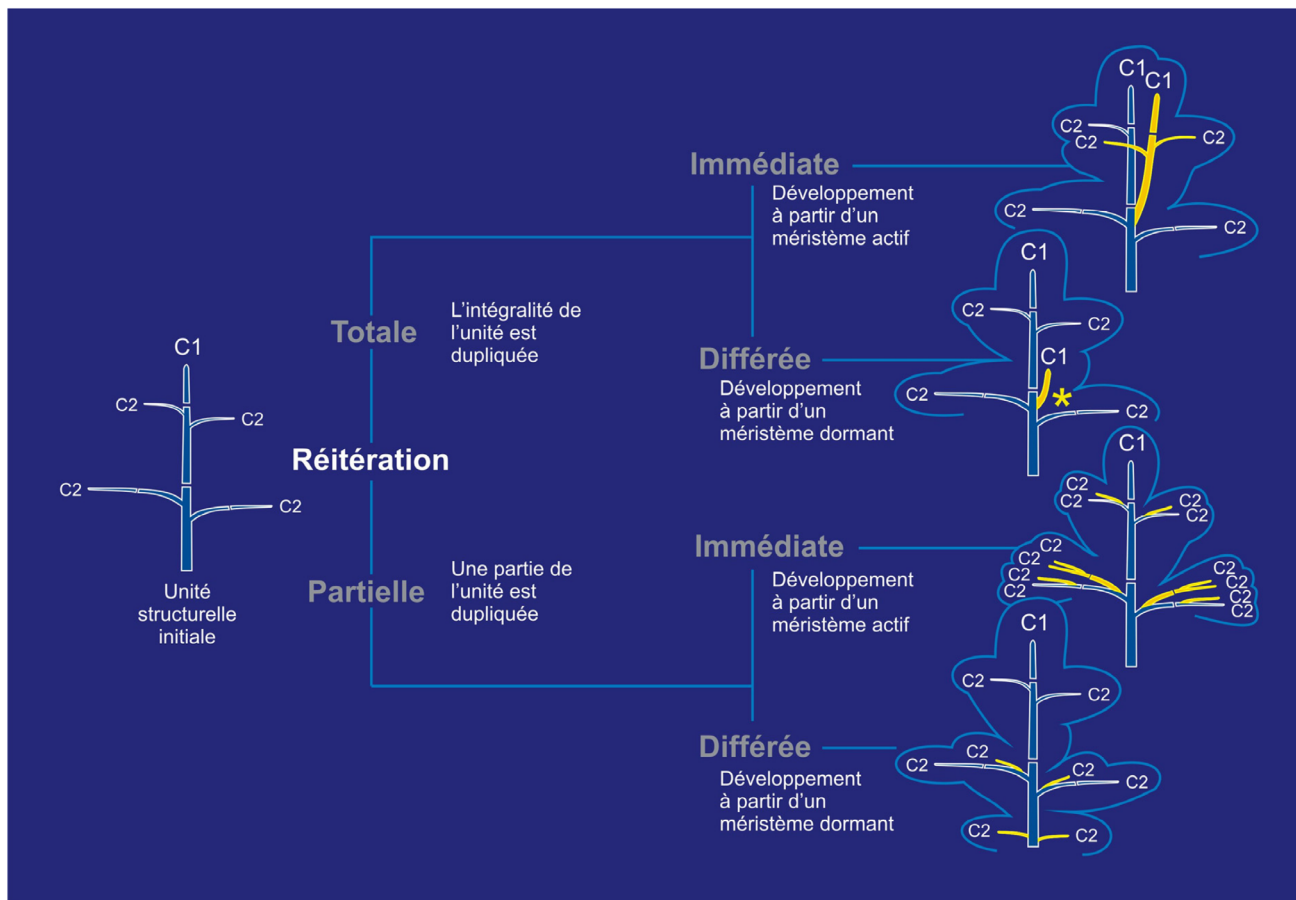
C1
C2
C2
C2
C2
Unité structurelle initiale

Réitération

Totale
L'intégralité de l'unité est dupliquée

Partielle
Une partie de l'unité est dupliquée

Immédiate
Développement à partir d'un méristème actif

C1 C1
C2
C2
C2
C2
C2

Différée
Développement à partir d'un méristème dormant

C1
C2
C2
C1
C2
C2
*

Immédiate
Développement à partir d'un méristème actif

C1
C2
C2
C2
C2
C2
C2
C2
C2
C2
C2
C2
C2
C2

Différée
Développement à partir d'un méristème dormant

C1
C2
C2
C2
C2
C2
C2
C2
C2